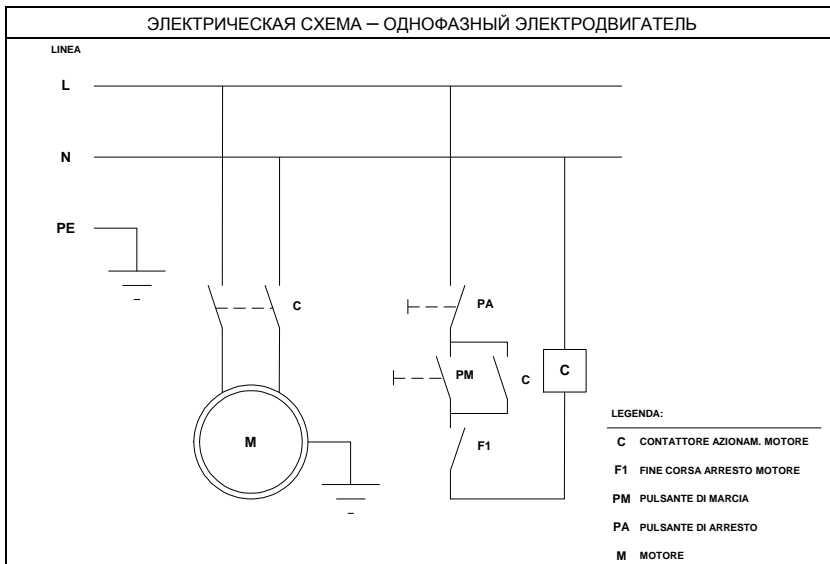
ЭЛЕКТРИЧЕСКАЯ СХЕМА – ОДНОФАЗНЫЙ ЭЛЕКТРОДВИГАТЕЛЬ

LINEA

L

N

PE

C

PA

PM

C

C

M

F1

LEGENDA:

C CONTATTORE AZIONAM. MOTORE

F1 FINE CORSA ARRESTO MOTORE

PM PULSANTE DI MARCIA

PA PULSANTE DI ARRESTO

M MOTORE